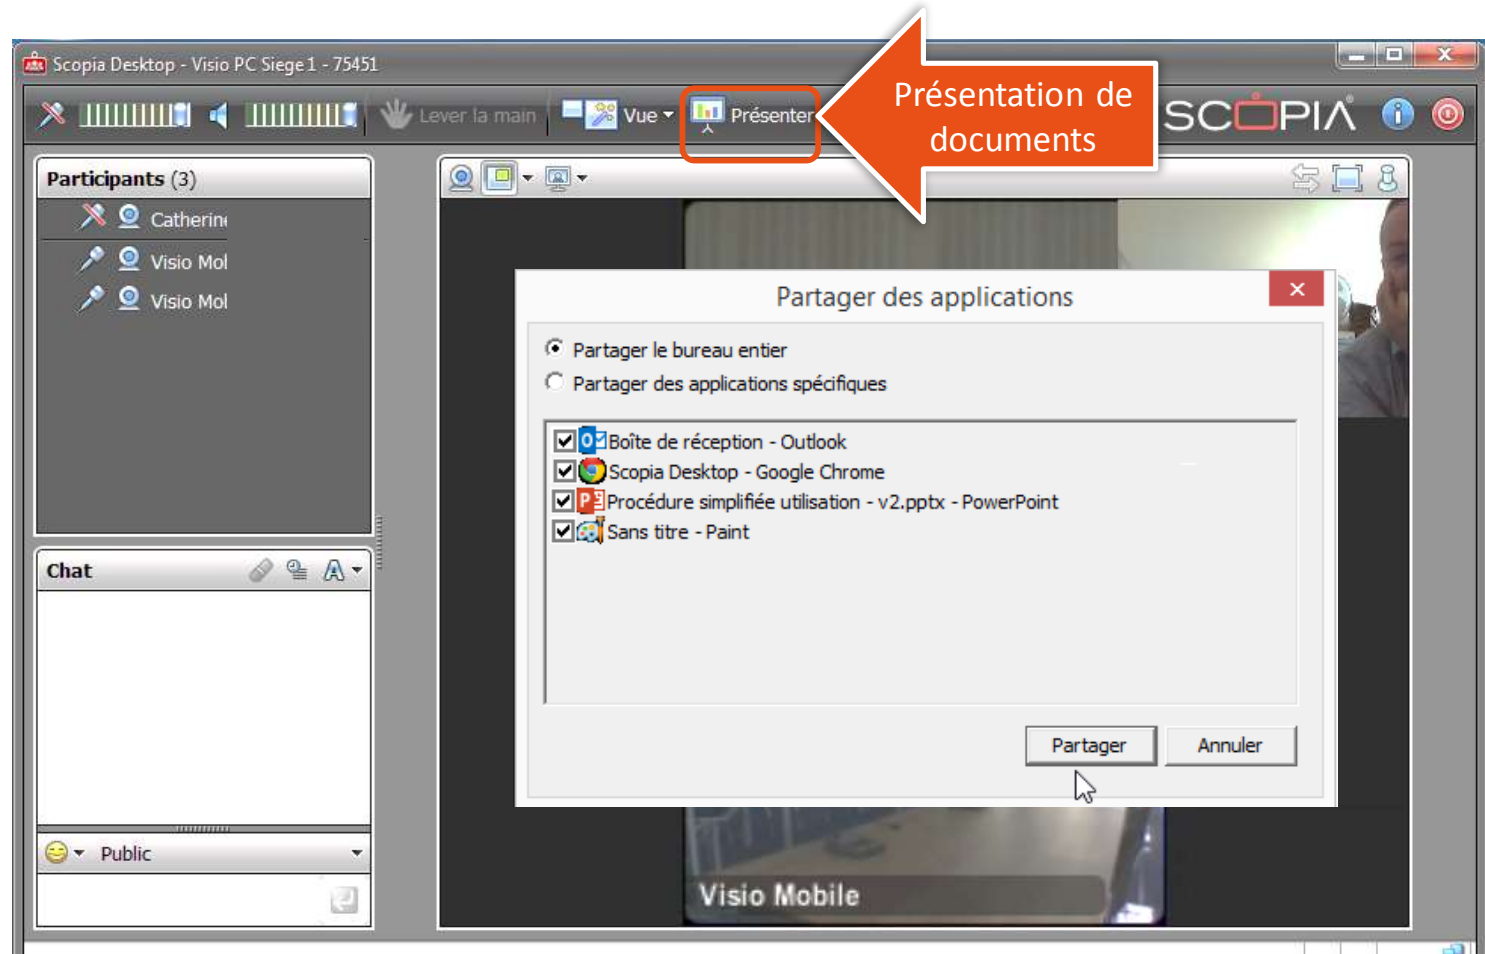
Scopia Desktop - Visio PC Siege 1 - 75451

Lever la main

Vue

Présenter

Présentation de documents

SCOPIA

Participants (3)

Catherin

Visio Mol

Visio Mol

Chat

Public

Partager des applications

Partager le bureau entier

Partager des applications spécifiques

Boîte de réception - Outlook

Scopia Desktop - Google Chrome

Procédure simplifiée utilisation - v2.pptx - PowerPoint

Sans titre - Paint

Partager

Annuler

Visio Mobile